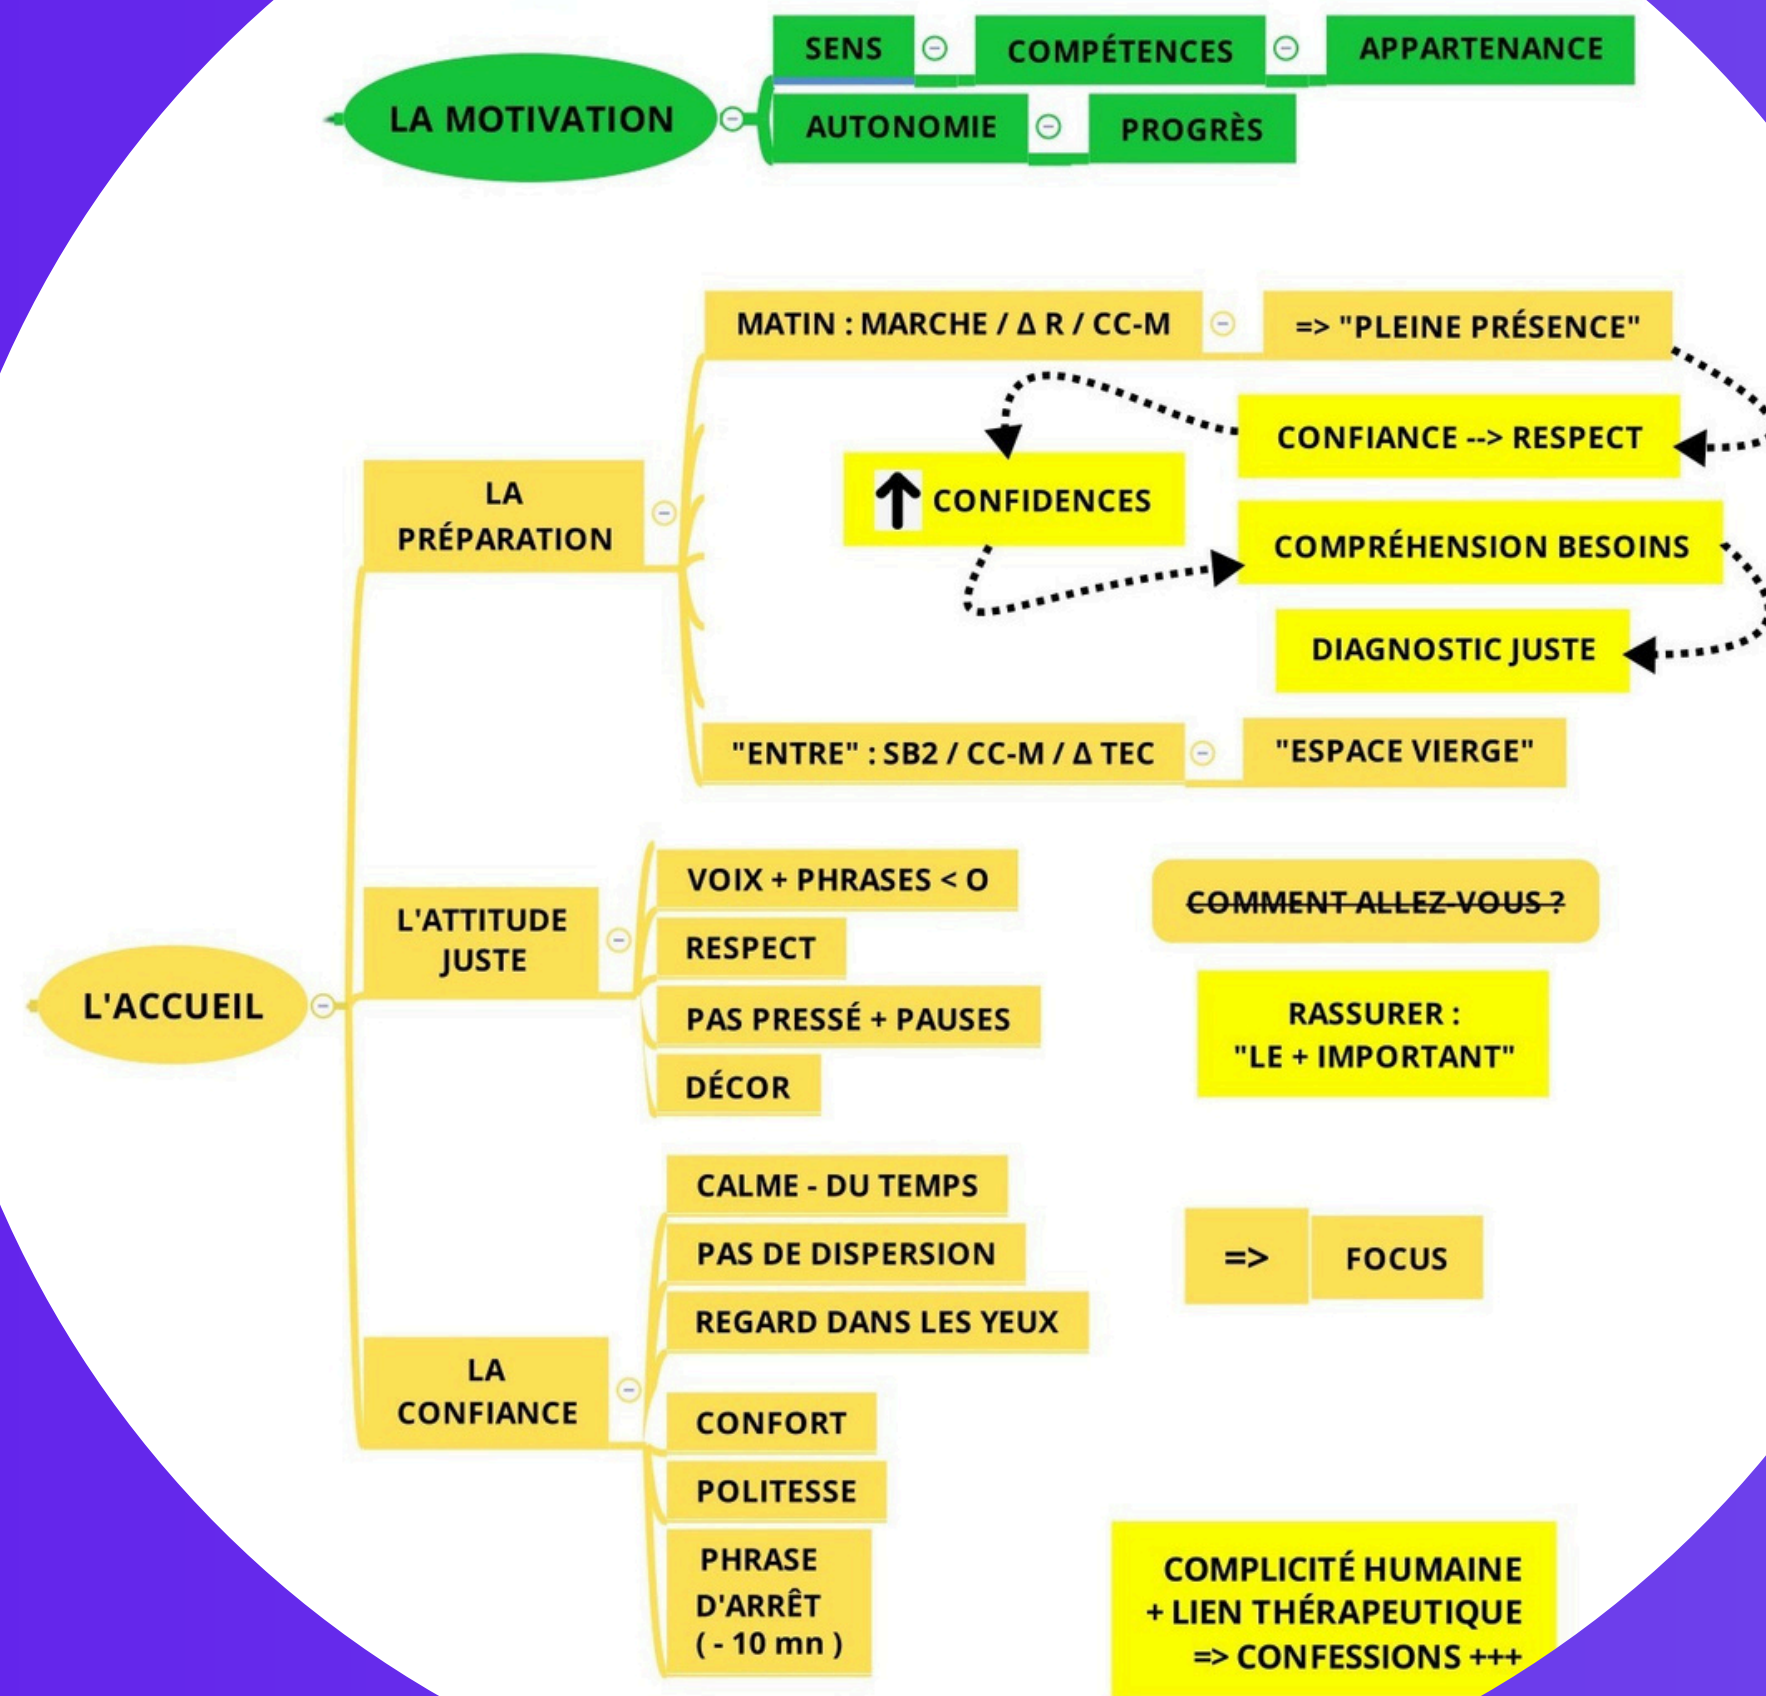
LA MOTIVATION

SENS
COMPÉTENCES
APPARTENANCE
AUTONOMIE
PROGRÈS

LA PRÉPARATION

MATIN : MARCHE / Δ R / CC-M
=> "PLEINE PRÉSENCE"
CONFIANCE --> RESPECT
↑ CONFIDENCES
COMPRÉHENSION BESOINS
DIAGNOSTIC JUSTE
"ENTRE" : SB2 / CC-M / Δ TEC
"ESPACE VIERGE"

L'ACCUEIL

L'ATTITUDE JUSTE

VOIX + PHRASES < O
RESPECT
PAS PRESSÉ + PAUSES
DÉCOR
~~COMMENT ALLEZ-VOUS ?~~
RASSURER : "LE + IMPORTANT"

LA CONFIANCE

CALME - DU TEMPS
PAS DE DISPERSION
REGARD DANS LES YEUX
=>
FOCUS
CONFORT
POLITESSE
PHRASE D'ARRÊT ( - 10 mn )
COMPLICITÉ HUMAINE + LIEN THÉRAPEUTIQUE => CONFESSIONS +++